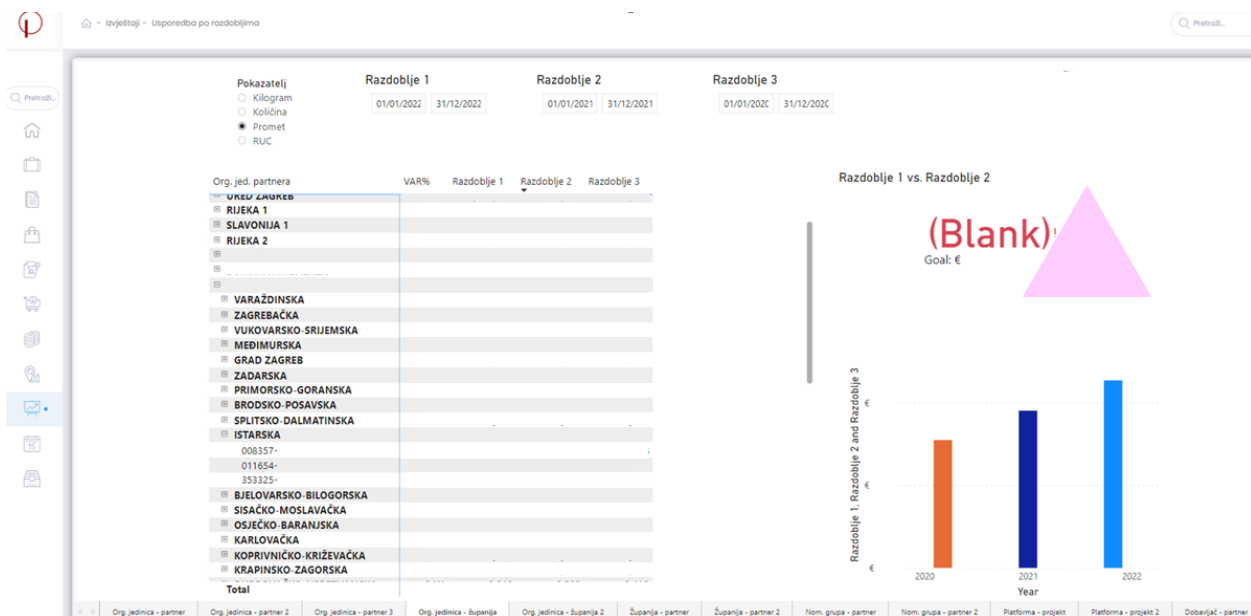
Izvještaji › Usporedba po razdobljima

Pretraži...

Pretraži...

Pokazatelj
Kilogram
Količina
Promet
RUC

Razdoblje 1
01/01/2022 31/12/2022

Razdoblje 2
01/01/2021 31/12/2021

Razdoblje 3
01/01/2020 31/12/2020

| Org. jed. partnera | VAR% | Razdoblje 1 | Razdoblje 2 | Razdoblje 3 |
|---|---|---|---|---|
| UR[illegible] ZAGREB | | | | |
| RIJEKA 1 | | | | |
| SLAVONIJA 1 | | | | |
| RIJEKA 2 | | | | |
| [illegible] | | | | |
| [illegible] | | | | |
| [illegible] | | | | |
| VARAŽDINSKA | | | | |
| ZAGREBAČKA | | | | |
| VUKOVARSKO-SRIJEMSKA | | | | |
| MEĐIMURSKA | | | | |
| GRAD ZAGREB | | | | |
| ZADARSKA | | | | |
| PRIMORSKO-GORANSKA | | | | |
| BRODSKO-POSAVSKA | | | | |
| SPLITSKO-DALMATINSKA | | | | |
| ISTARSKA | | | | |
| 008357- | | | | |
| 011654- | | | | |
| 353325- | | | | |
| BJELOVARSKO-BILOGORSKA | | | | |
| SISAČKO-MOSLAVAČKA | | | | |
| OSJEČKO-BARANJSKA | | | | |
| KARLOVAČKA | | | | |
| KOPRIVNIČKO-KRIŽEVAČKA | | | | |
| KRAPINSKO-ZAGORSKA | | | | |
| Total | | | | |

Razdoblje 1 vs. Razdoblje 2

(Blank)

Goal: €

Razdoblje 1, Razdoblje 2 and Razdoblje 3
€
€
€
2020 2021 2022
Year

Org. jedinica - partner | Org. jedinica - partner 2 | Org. jedinica - partner 3 | Org. jedinica - županija | Org. jedinica - županija 2 | Županija - partner | Županija - partner 2 | Nom. grupa - partner | Nom. grupa - partner 2 | Platforma - projekt | Platforma - projekt 2 | Dobavljač - partner